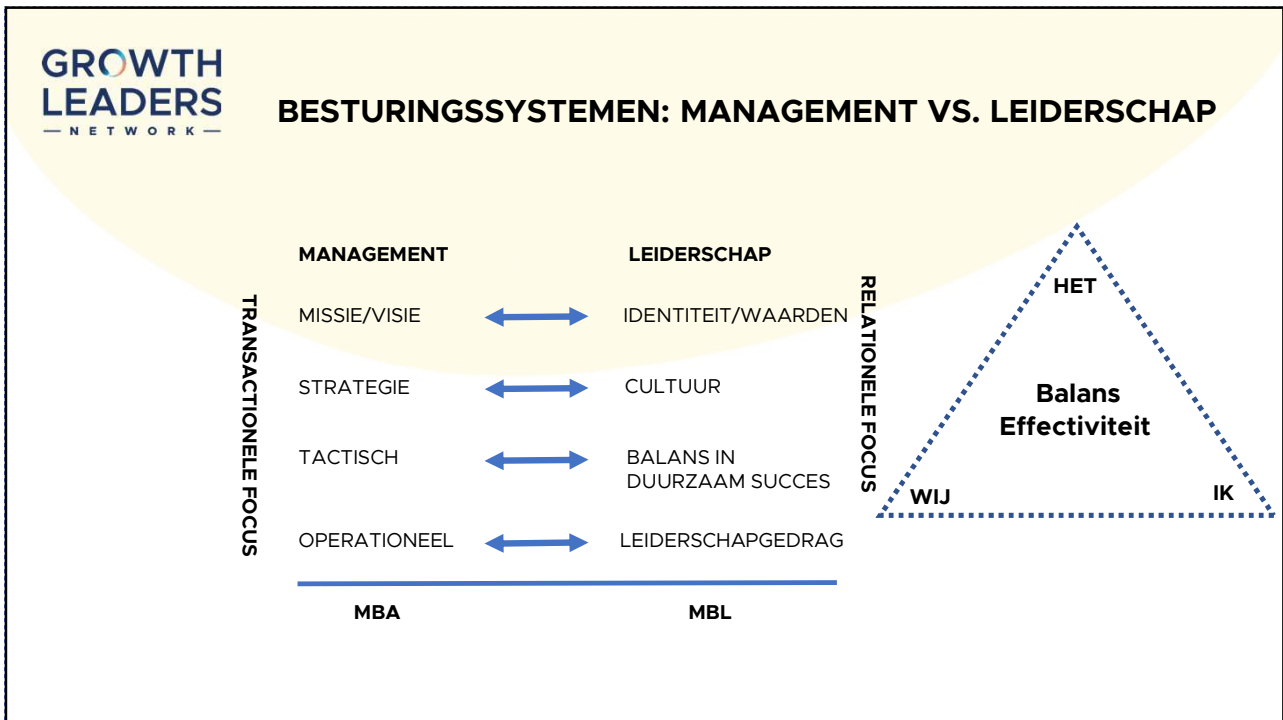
GROWTH LEADERS
NETWORK

BESTURINGSSYSTEMEN: MANAGEMENT VS. LEIDERSCHAP

MANAGEMENT

LEIDERSCHAP

TRANSACTIONELE FOCUS

RELATIONELE FOCUS

MISSIE/VISIE

IDENTITEIT/WAARDEN

STRATEGIE

CULTUUR

TACTISCH

BALANS IN DUURZAAM SUCCES

OPERATIONEEL

LEIDERSCHAPGEDRAG

MBA

MBL

HET

Balans Effectiviteit

WIJ

IK